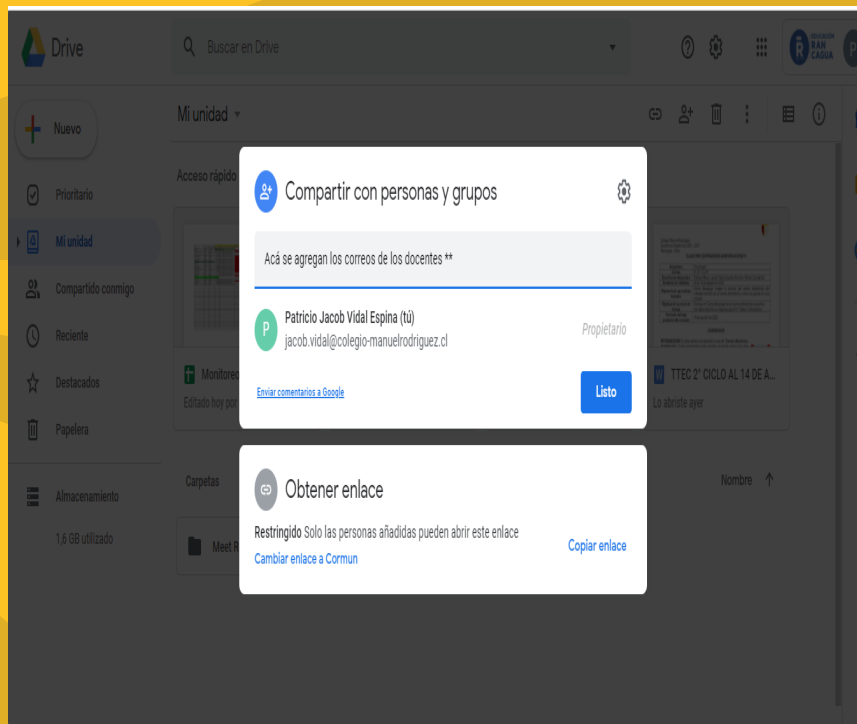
Drive

Buscar en Drive

EDUCACIÓN RAN CAGUA

P

Nuevo

Prioritario

Mi unidad

Compartido conmigo

Reciente

Destacados

Papelera

Almacenamiento

1,6 GB utilizado

Mi unidad

Acceso rápido

Monitoreo

Editado hoy por

TTEC 2° CICLO AL 14 DE A...

Lo abriste ayer

Carpetas

Nombre

Meet R

Compartir con personas y grupos

Acá se agregan los correos de los docentes **

P

Patricio Jacob Vidal Espina (tú)

jacob.vidal@colegio-manuelrodriguez.cl

Propietario

Enviar comentarios a Google

Listo

Obtener enlace

Restringido Solo las personas añadidas pueden abrir este enlace

Cambiar enlace a Cormun

Copiar enlace